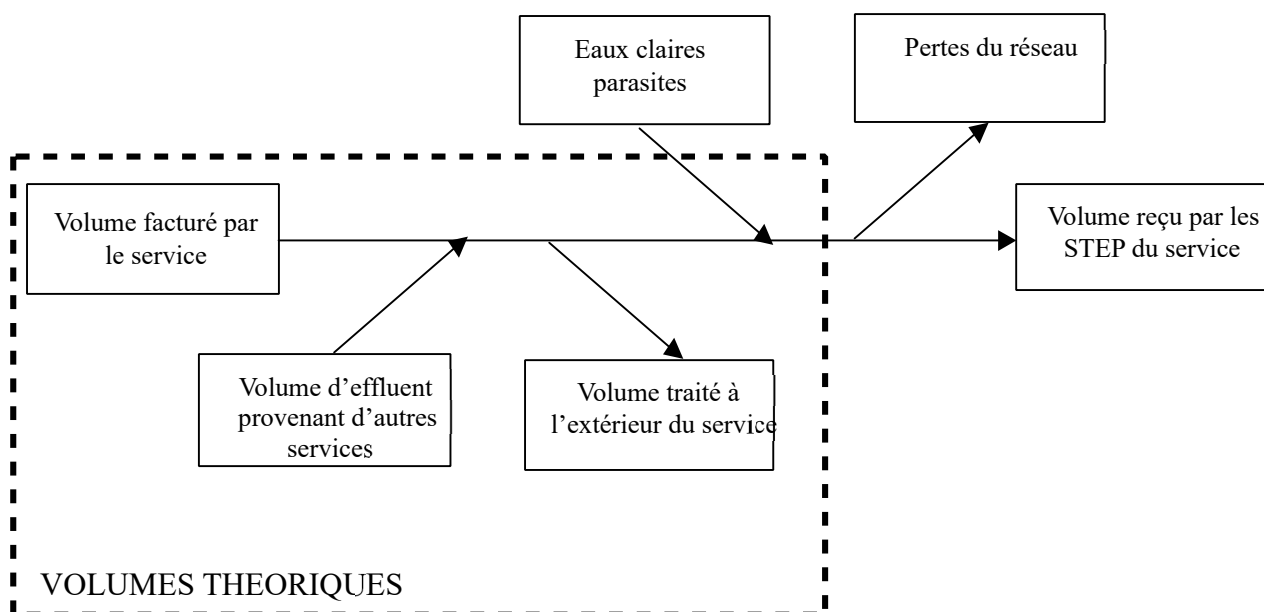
Eaux claires parasites

Pertes du réseau

Volume facturé par le service

Volume reçu par les STEP du service

Volume d'effluent provenant d'autres services

Volume traité à l'extérieur du service

VOLUMES THEORIQUES